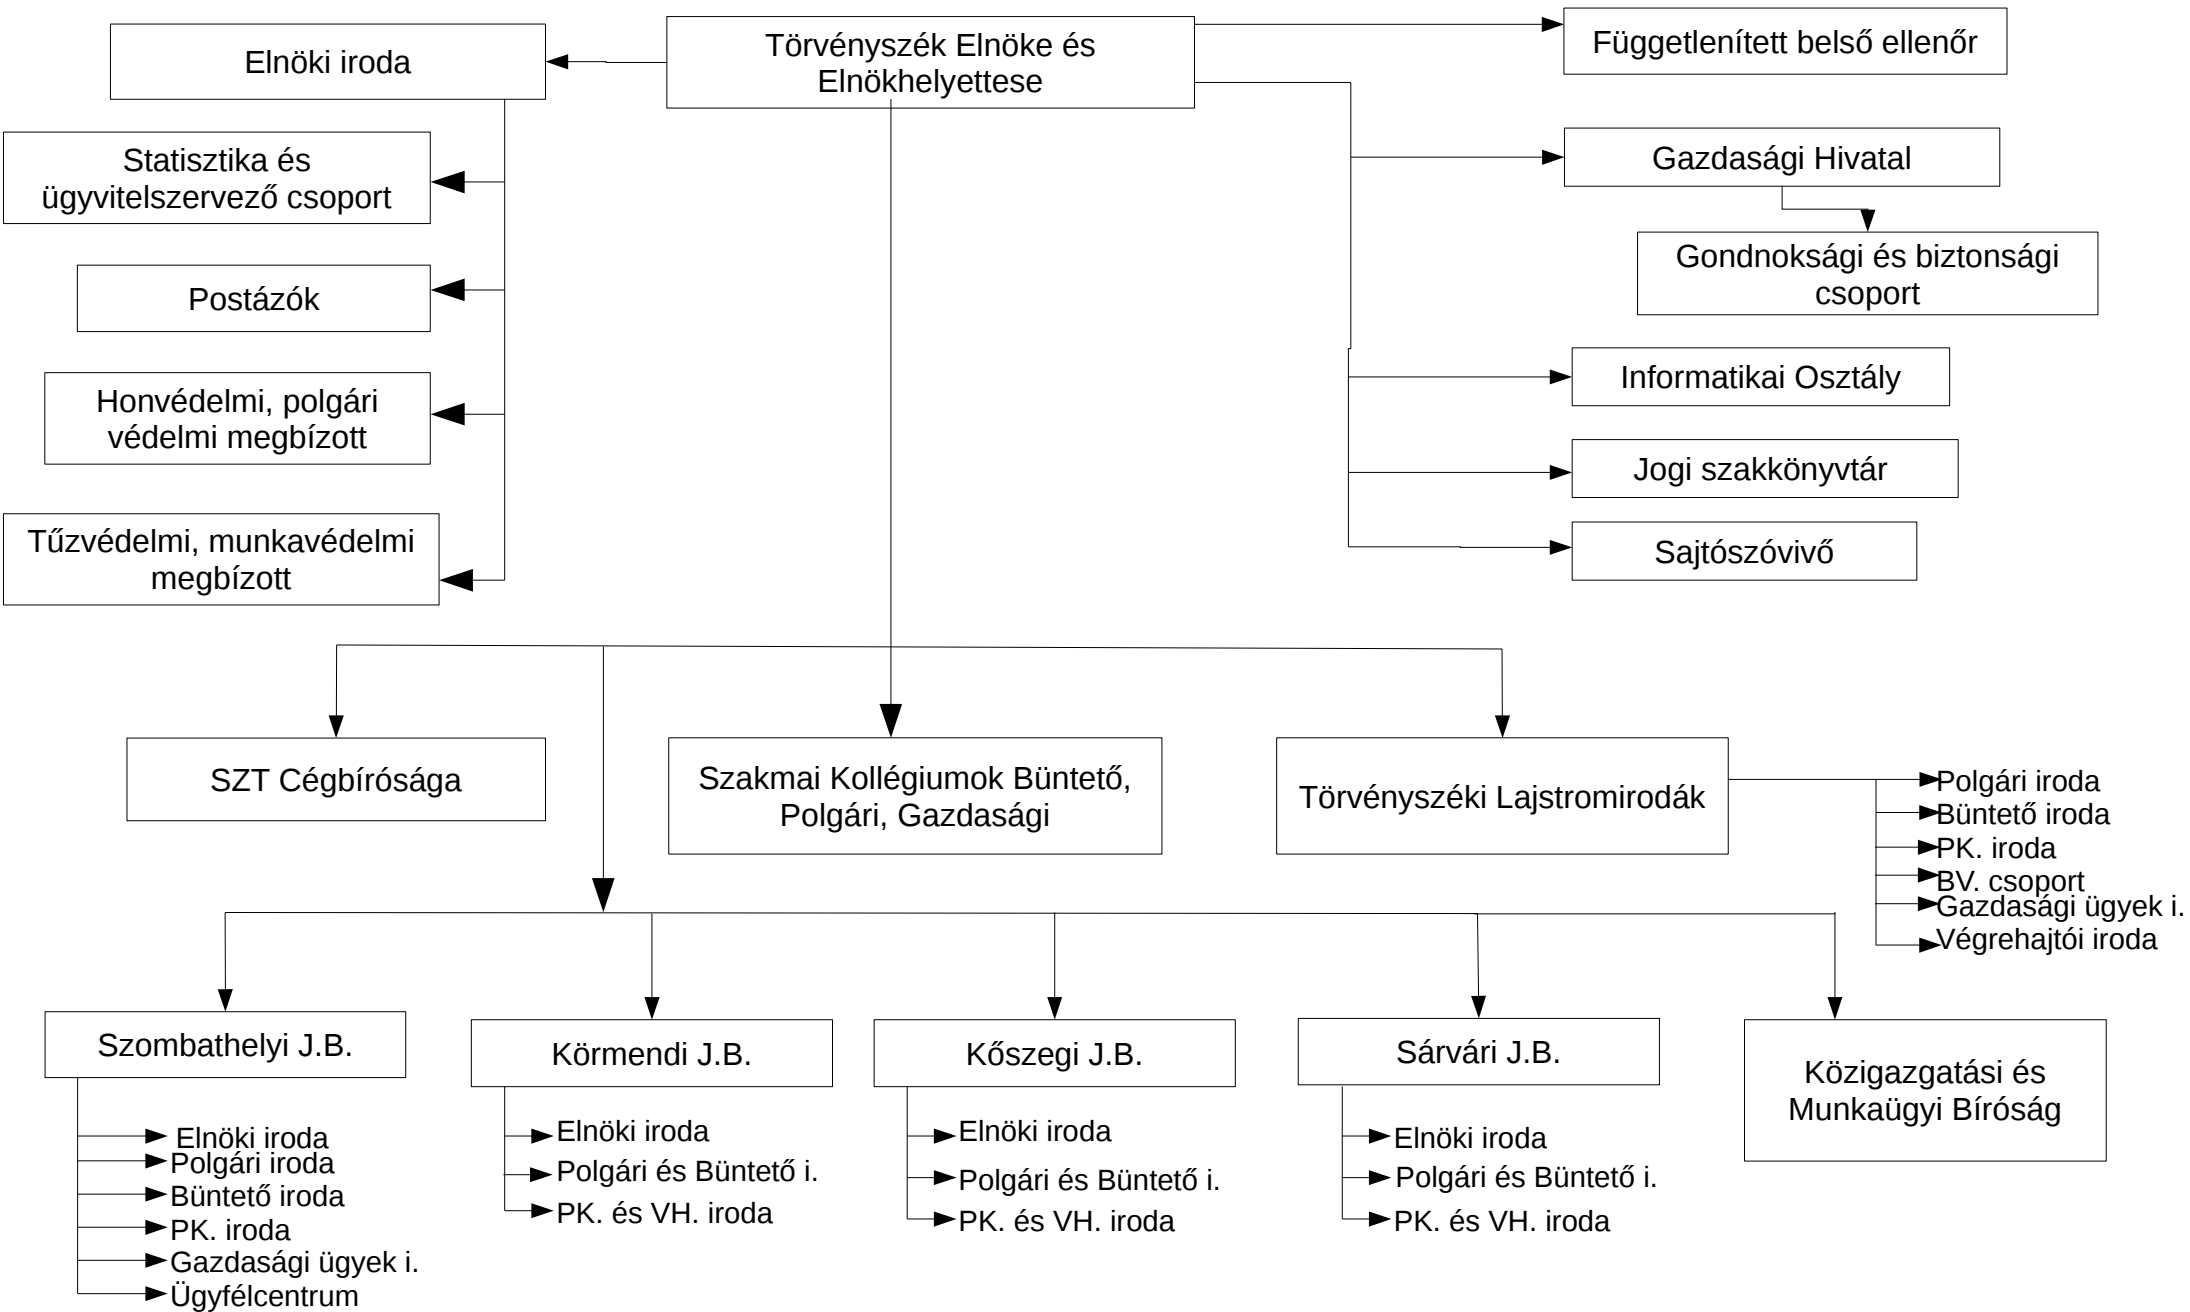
Törvényszék Elnöke és Elnökhelyettese

Elnöki iroda

Statisztika és ügyvitelszervező csoport

Postázók

Honvédelmi, polgári védelmi megbízott

Tűzvédelmi, munkavédelmi megbízott

Függetlenített belső ellenőr

Gazdasági Hivatal

Gondnoksági és biztonsági csoport

Informatikai Osztály

Jogi szakkönyvtár

Sajtószóvivő

SZT Cégbírósága

Szakmai Kollégiumok Büntető, Polgári, Gazdasági

Törvényszéki Lajstromirodák

Polgári iroda
Büntető iroda
PK. iroda
BV. csoport
Gazdasági ügyek i.
Végrehajtói iroda

Szombathelyi J.B.

Elnöki iroda
Polgári iroda
Büntető iroda
PK. iroda
Gazdasági ügyek i.
Ügyfélcentrum

Körmendi J.B.

Elnöki iroda
Polgári és Büntető i.
PK. és VH. iroda

Kőszegi J.B.

Elnöki iroda
Polgári és Büntető i.
PK. és VH. iroda

Sárvári J.B.

Elnöki iroda
Polgári és Büntető i.
PK. és VH. iroda

Közigazgatási és Munkaügyi Bíróság